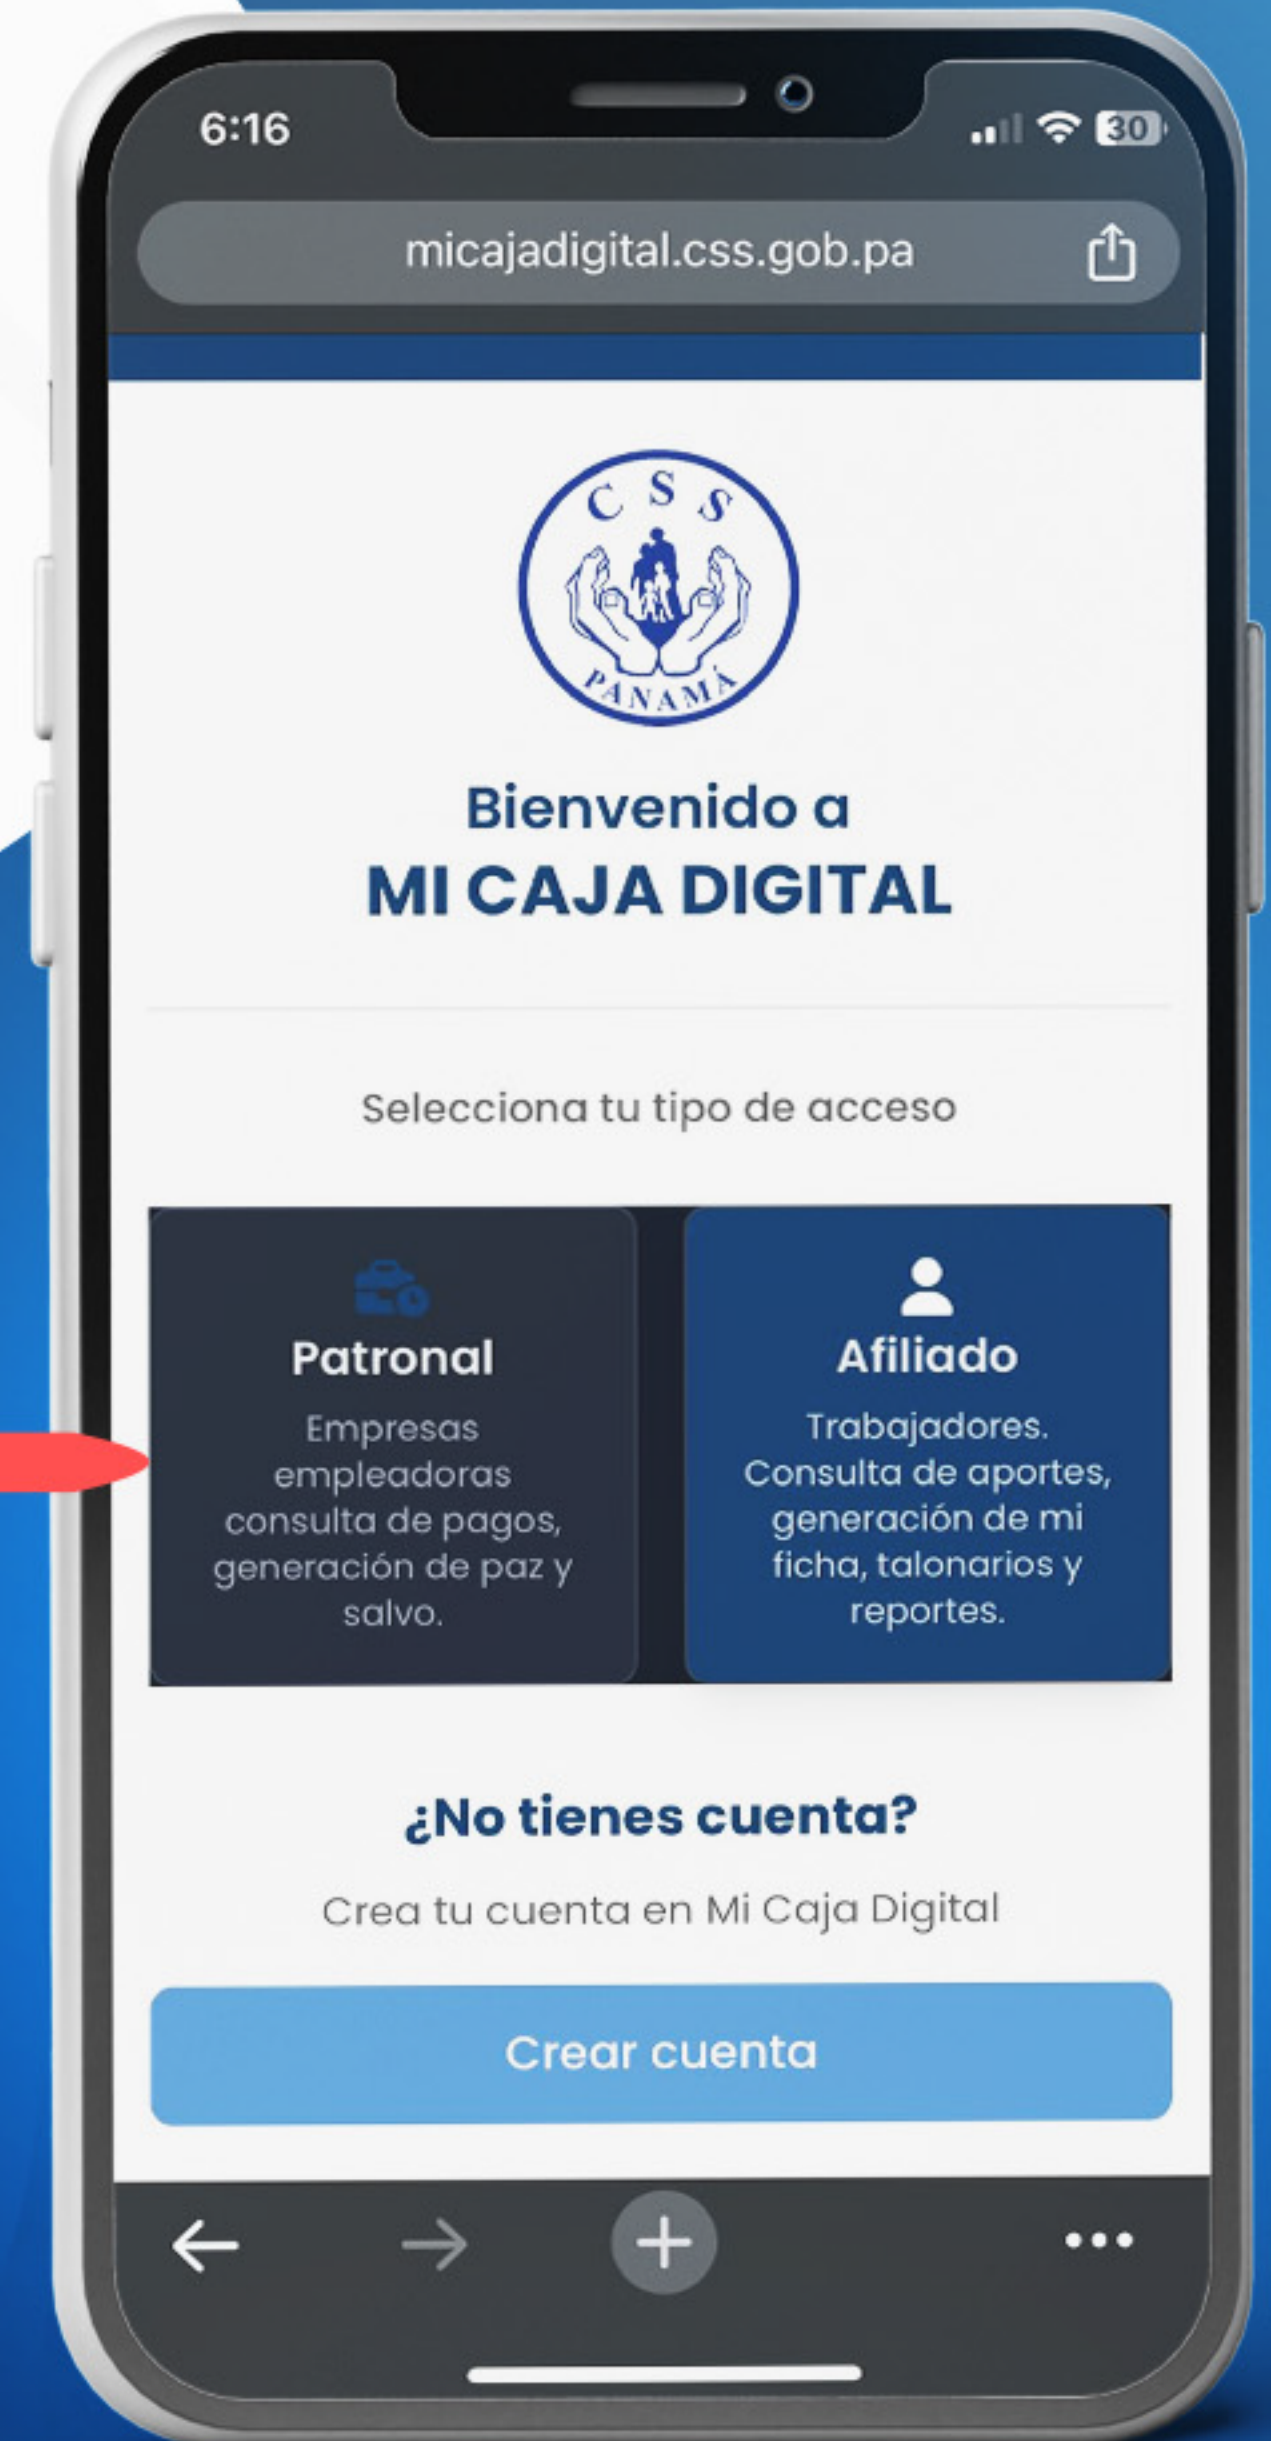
6:16

30

micajadigital.css.gob.pa

C S S
PANAMÁ

Bienvenido a
MI CAJA DIGITAL

Selecciona tu tipo de acceso

Patronal
Empresas empleadoras consulta de pagos, generación de paz y salvo.

Afiliado
Trabajadores. Consulta de aportes, generación de mi ficha, talonarios y reportes.

¿No tienes cuenta?

Crea tu cuenta en Mi Caja Digital

Crear cuenta